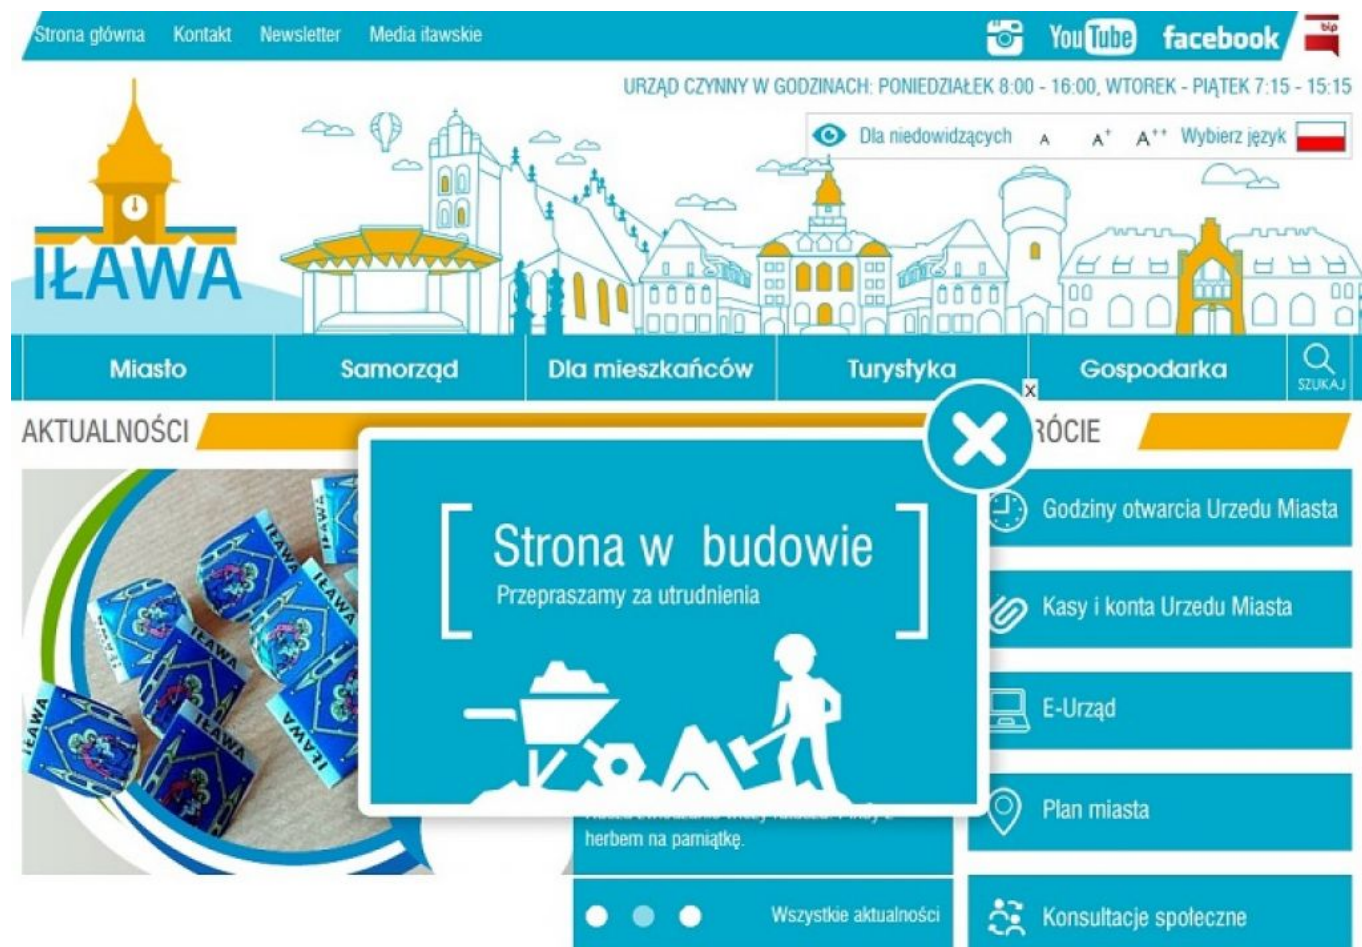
Strona główna Kontakt Newsletter Media iławskie

You Tube facebook bip

URZĄD CZYNNY W GODZINACH: PONIEDZIAŁEK 8:00 - 16:00, WTOREK - PIĄTEK 7:15 - 15:15

Dla niedowidzących A A⁺ A⁺⁺ Wybierz język

IŁAWA

Miasto Samorząd Dla mieszkańców Turystyka Gospodarka SZUKAJ

AKTUALNOŚCI

ILAWA ILAWA ILAWA ILAWA ILAWA

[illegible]RÓCIE

Strona w budowie
Przepraszamy za utrudnienia

Godziny otwarcia Urzedu Miasta

Kasy i konta Urzedu Miasta

E-Urząd

Plan miasta

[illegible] herbem na pamiątkę.

Wszystkie aktualności

Konsultacje społeczne